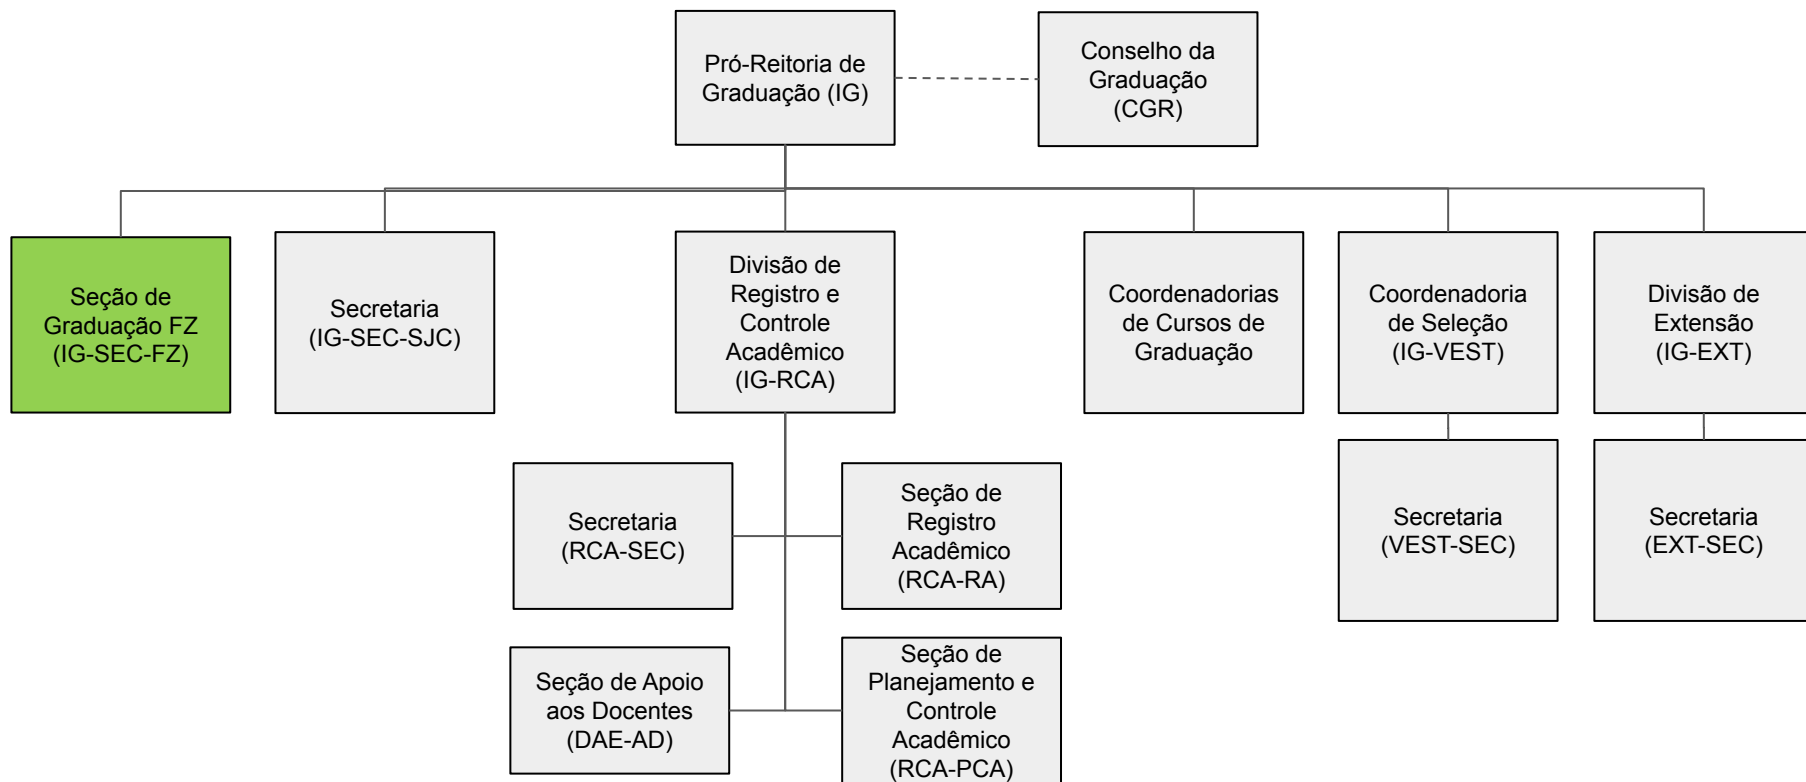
Pró-Reitoria de Graduação (IG)

Conselho da Graduação (CGR)

Seção de Graduação FZ (IG-SEC-FZ)

Secretaria (IG-SEC-SJC)

Divisão de Registro e Controle Acadêmico (IG-RCA)

Coordenadorias de Cursos de Graduação

Coordenadoria de Seleção (IG-VEST)

Divisão de Extensão (IG-EXT)

Secretaria (RCA-SEC)

Seção de Registro Acadêmico (RCA-RA)

Secretaria (VEST-SEC)

Secretaria (EXT-SEC)

Seção de Apoio aos Docentes (DAE-AD)

Seção de Planejamento e Controle Acadêmico (RCA-PCA)